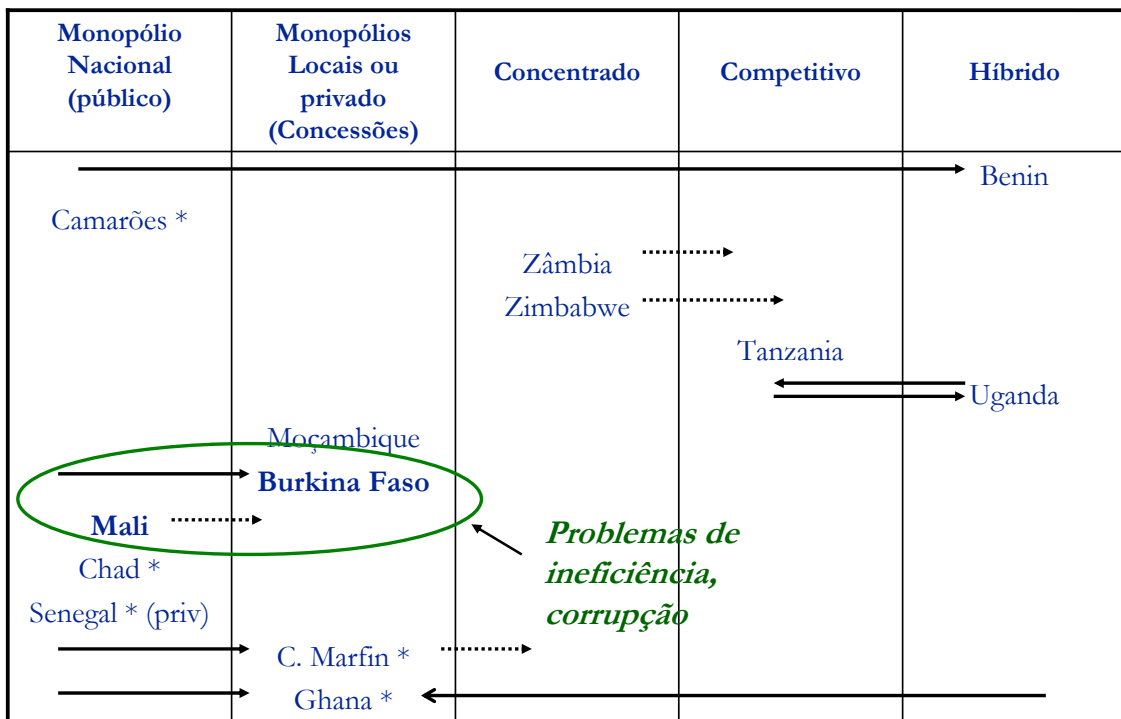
| Monopólio Nacional (público) | Monopólios Locais ou privado (Concessões) | Concentrado | Competitivo | Híbrido |
|---|---|---|---|---|
| | | | | Benin |
| Camarões * | | | | |
| | | Zâmbia | | |
| | | Zimbabwe | | |
| | | | Tanzania | |
| | | | | Uganda |
| | Moçambique | | | |
| | **Burkina Faso** | | | |
| **Mali** | | | | |
| Chad * | | | | |
| Senegal * (priv) | | | | |
| | C. Marfin * | | | |
| | Ghana * | | | |

***Problemas de ineficiência, corrupção***